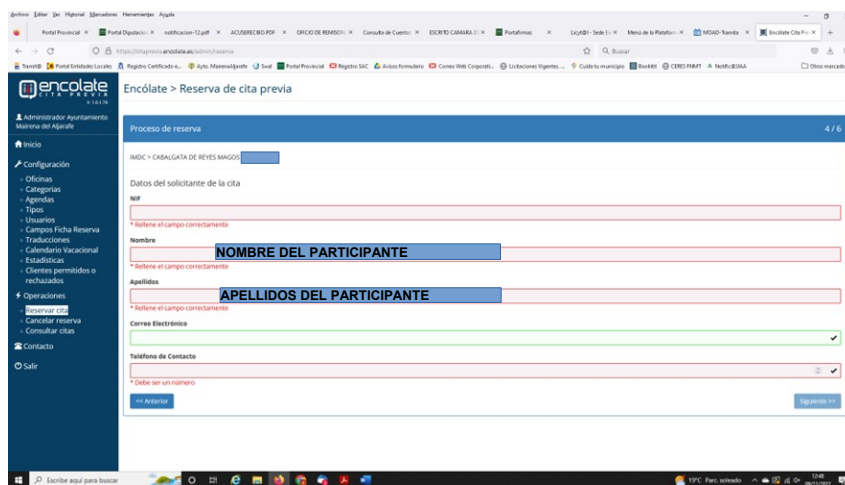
Archivo Editar Ver Historial Marcadores Herramientas Ayuda

Portal Provincial × Portal Diputación × notificacion-12.pdf × ACUSERECIBO.PDF × OFICIO DE REMISIÓN × Consulta de Cuentas × ESCRITO CAMARA × Portafirmas × Licyt@l - Sede Ele × Menú de la Plataform × MOAD-Tramita × Encólate Cita Pre ×

https://citaprevia.encolate.es/admin/reserva

Buscar

TramitE Portal Entidades Locales Registro Certificado e... Ayto. Mairena del Aljarafe Sve Portal Provincial Registro SAC Avisos formulario Correo Web Corporati... Licitaciones Vigentes... Cuida tu municipio Bookitit CERES FNMT NotificAVIAA Otros marcadores

encolate CITA PREVIA v.1.6.176

Administrador Ayuntamiento Mairena del Aljarafe

Inicio

Configuración
Oficinas
Categorías
Agendas
Tipos
Usuarios
Campos Ficha Reserva
Traducciones
Calendario Vacacional
Estadísticas
Clientes permitidos o rechazados

Operaciones
Reservar cita
Cancelar reserva
Consultar citas

Contacto

Salir

Encólate > Reserva de cita previa

Proceso de reserva

4 / 6

IMDC > CABALGATA DE REYES MAGOS

Datos del solicitante de la cita

NIF

* Rellene el campo correctamente

Nombre

NOMBRE DEL PARTICIPANTE

* Rellene el campo correctamente

Apellidos

APELLIDOS DEL PARTICIPANTE

* Rellene el campo correctamente

Correo Electrónico

Teléfono de Contacto

* Debe ser un número

<< Anterior

Siguiente >>

Escribe aquí para buscar

19°C Parc. soleado 12:48